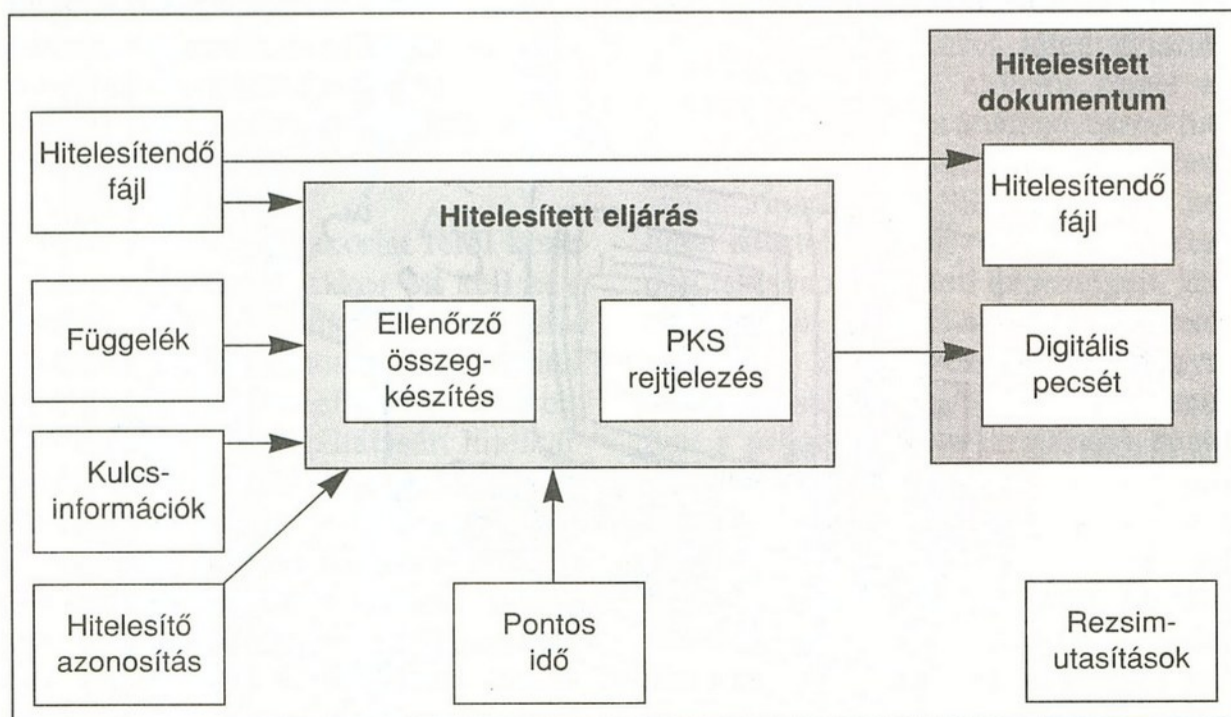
Hitelesítendő fájl

Függelék

Kulcsinformációk

Hitelesítő azonosítás

Hitelesített eljárás

Ellenőrző összegkészítés

PKS rejtjelezés

Pontos idő

Hitelesített dokumentum

Hitelesítendő fájl

Digitális pecsét

Rezsimutasítások